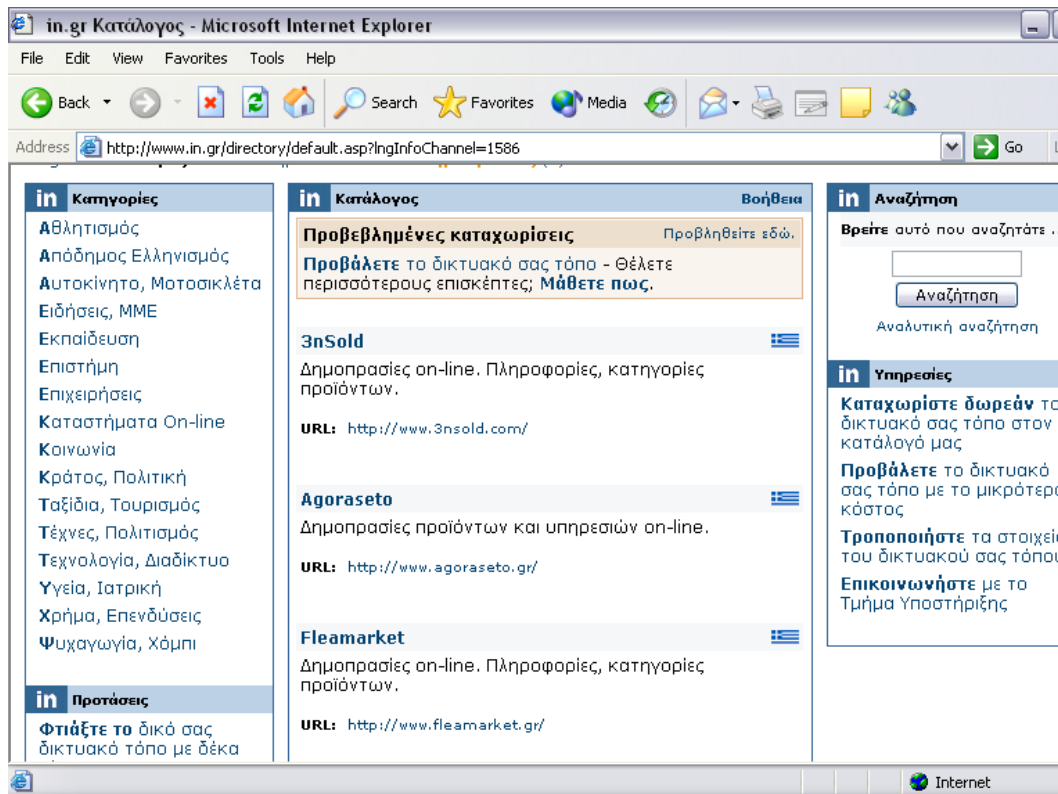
in.gr Κατάλογος - Microsoft Internet Explorer

File Edit View Favorites Tools Help

Back Search Favorites Media

Address http://www.in.gr/directory/default.asp?lngInfoChannel=1586 Go

in Κατηγορίες

Αθλητισμός
Απόδημος Ελληνισμός
Αυτοκίνητο, Μοτοσικλέτα
Ειδήσεις, ΜΜΕ
Εκπαίδευση
Επιστήμη
Επιχειρήσεις
Καταστήματα On-line
Κοινωνία
Κράτος, Πολιτική
Ταξίδια, Τουρισμός
Τέχνες, Πολιτισμός
Τεχνολογία, Διαδίκτυο
Υγεία, Ιατρική
Χρήμα, Επενδύσεις
Ψυχαγωγία, Χόμπι

in Προτάσεις

Φτιάξτε το δικό σας δικτυακό τόπο με δέκα

in Κατάλογος Βοήθεια

Προβεβλημένες καταχωρίσεις Προβληθείτε εδώ.

Προβάλετε το δικτυακό σας τόπο - Θέλετε περισσότερους επισκέπτες; Μάθετε πως.

3nSold
Δημοπρασίες on-line. Πληροφορίες, κατηγορίες προϊόντων.
URL: http://www.3nsold.com/

Agoraseto
Δημοπρασίες προϊόντων και υπηρεσιών on-line.
URL: http://www.agoraseto.gr/

Fleamarket
Δημοπρασίες on-line. Πληροφορίες, κατηγορίες προϊόντων.
URL: http://www.fleamarket.gr/

in Αναζήτηση

Βρείτε αυτό που αναζητάτε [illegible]

Αναζήτηση

Αναλυτική αναζήτηση

in Υπηρεσίες

Καταχωρίστε δωρεάν τ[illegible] δικτυακό σας τόπο στον κατάλογό μας

Προβάλετε το δικτυακό σας τόπο με το μικρότερ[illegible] κόστος

Τροποποιήστε τα στοιχεί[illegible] του δικτυακού σας τόπο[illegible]

Επικοινωνήστε με το Τμήμα Υποστήριξης

Internet